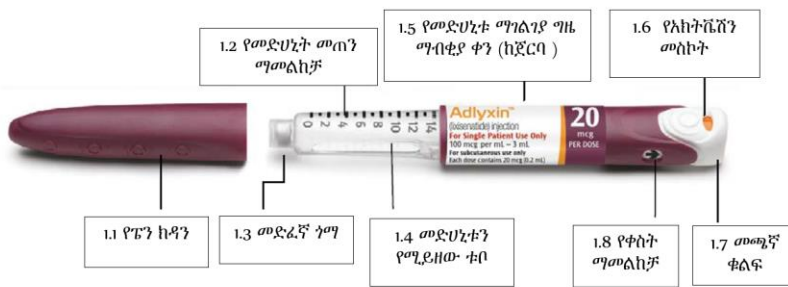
1.2 የመድሀኒት መጠን ማመልከቻ

1.5 የመድሀኒቱ ማገልገያ ጊዜ ማብቂያ ቀን (ከጀርባ )

1.6 የአክትቬሽን መስኮት

Adlyxin™
(lixisenatide) injection
For Single Patient Use Only
100 mcg per mL – 3 mL
For subcutaneous use only
Each dose contains 20 mcg (0.2 mL)

20
mcg
PER DOSE

0 2 4 6 8 10 12 14

1.1 የፔን ክዳን

1.3 መድፈኛ ጎማ

1.4 መድሀኒቱን የሚይዘው ቱቦ

1.8 የቀስት ማመልከቻ

1.7 መጫኛ ቁልፍ